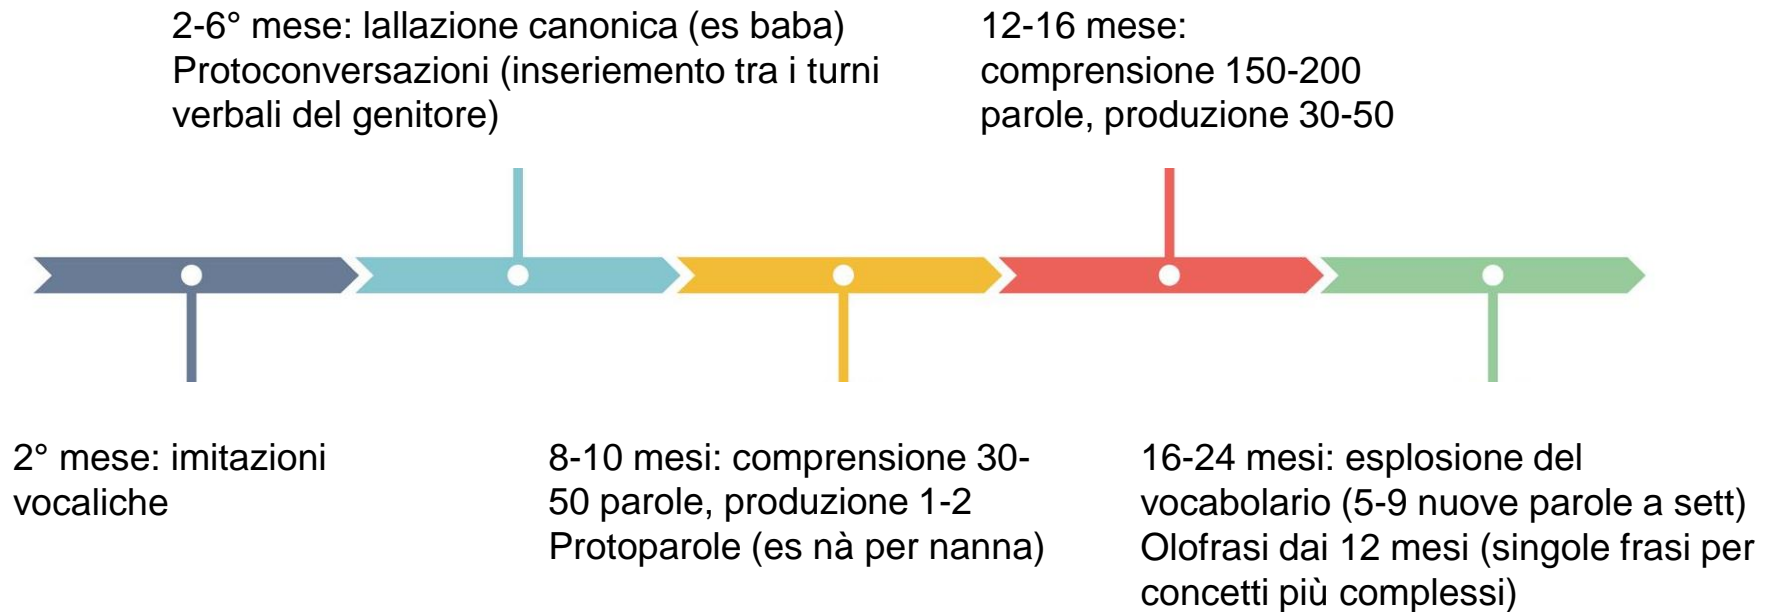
2-6° mese: lallazione canonica (es baba)
Protoconversazioni (inseriemento tra i turni verbali del genitore)

12-16 mese:
comprensione 150-200 parole, produzione 30-50

2° mese: imitazioni vocaliche

8-10 mesi: comprensione 30-50 parole, produzione 1-2
Protoparole (es nà per nanna)

16-24 mesi: esplosione del vocabolario (5-9 nuove parole a sett)
Olofrasi dai 12 mesi (singole frasi per concetti più complessi)